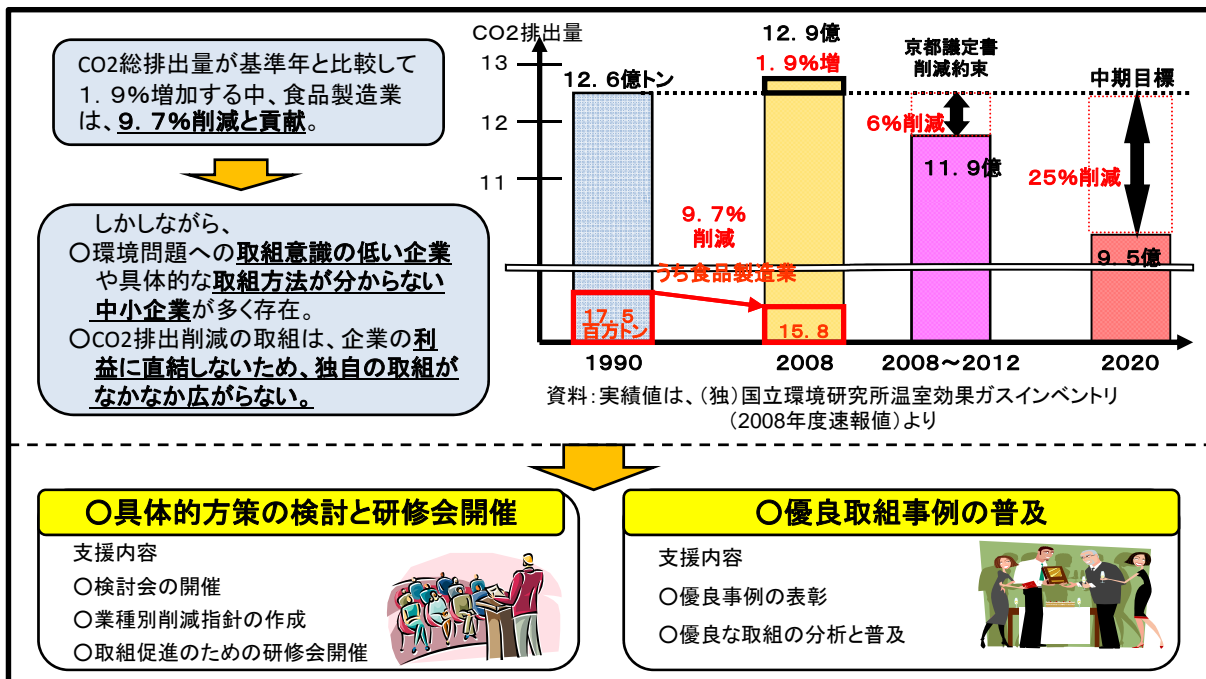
CO2総排出量が基準年と比較して１．９%増加する中、食品製造業は、９．７%削減と貢献。

しかしながら、
〇環境問題への取組意識の低い企業や具体的な取組方法が分からない中小企業が多く存在。
〇CO2排出削減の取組は、企業の利益に直結しないため、独自の取組がなかなか広がらない。

CO2排出量
13
12
11
12．6億トン
12．9億
１．９%増
京都議定書削減約束
中期目標
6%削減
11．9億
25%削減
9．7%削減
うち食品製造業
9．5億
17．5百万トン
15．8
1990
2008
2008～2012
2020
資料：実績値は、（独）国立環境研究所温室効果ガスインベントリ（2008年度速報値）より

〇具体的方策の検討と研修会開催
支援内容
〇検討会の開催
〇業種別削減指針の作成
〇取組促進のための研修会開催

〇優良取組事例の普及
支援内容
〇優良事例の表彰
〇優良な取組の分析と普及